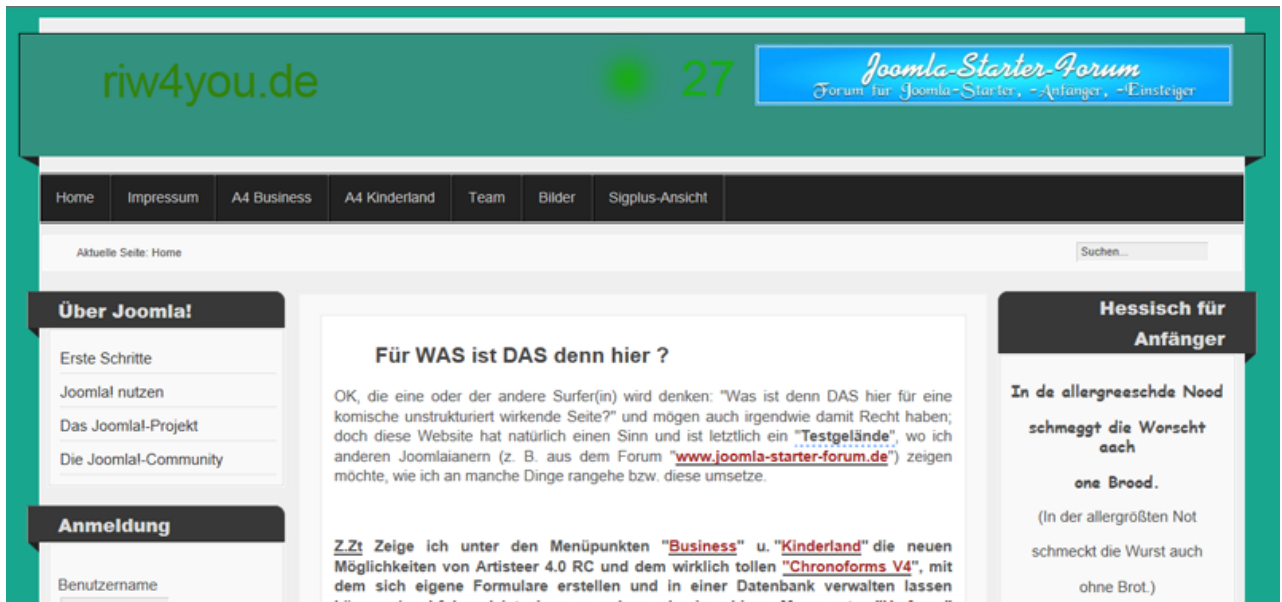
riw4you.de

27

Joomla-Starter-Forum
Forum für Joomla-Starter, -Anfänger, -Einsteiger

Home | Impressum | A4 Business | A4 Kinderland | Team | Bilder | Sigplus-Ansicht

Aktuelle Seite: Home

Suchen...

Über Joomla!

Erste Schritte

Joomla! nutzen

Das Joomla!-Projekt

Die Joomla!-Community

Anmeldung

Benutzername

Für WAS ist DAS denn hier ?

OK, die eine oder der andere Surfer(in) wird denken: "Was ist denn DAS hier für eine komische unstrukturiert wirkende Seite?" und mögen auch irgendwie damit Recht haben; doch diese Website hat natürlich einen Sinn und ist letztlich ein "Testgelände", wo ich anderen Joomlaianern (z. B. aus dem Forum "www.joomla-starter-forum.de") zeigen möchte, wie ich an manche Dinge rangehe bzw. diese umsetze.

Z.Zt Zeige ich unter den Menüpunkten "Business" u. "Kinderland" die neuen Möglichkeiten von Artisteer 4.0 RC und dem wirklich tollen "Chronoforms V4", mit dem sich eigene Formulare erstellen und in einer Datenbank verwalten lassen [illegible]

Hessisch für Anfänger

In de allergreeschde Nood

schmeggt die Worscht aach

one Brood.

(In der allergrößten Not

schmeckt die Wurst auch

ohne Brot.)